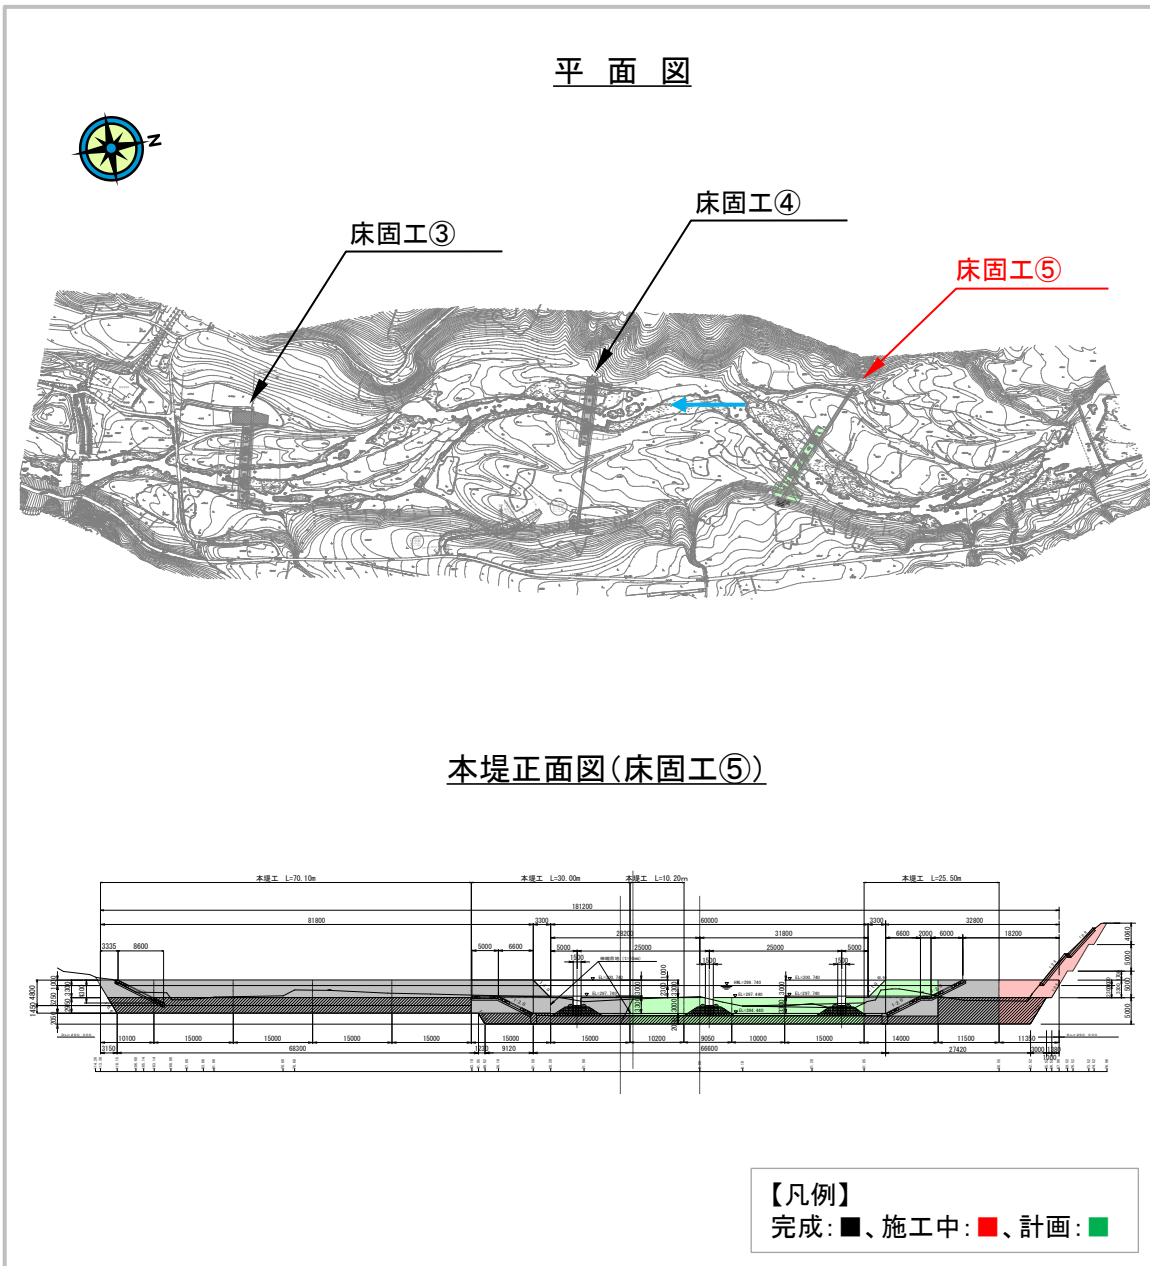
平 面 図

N

床固工④

床固工③

床固工⑤

本堤正面図(床固工⑤)

本堤工 L=70.10m

本堤工 L=30.00m

本堤工 L=10.20m

本堤工 L=25.50m

181200

81800

3300

60000

3300

32800

3335

8600

5000

6600

5000

29200

25000

31800

25000

5000

6600

2000

6000

18200

10100

15000

15000

15000

15000

15000

15000

10200

9050

10000

15000

14000

11500

11350

3150

68300

9120

66600

27420

【凡例】
完成:■、施工中:■、計画:■